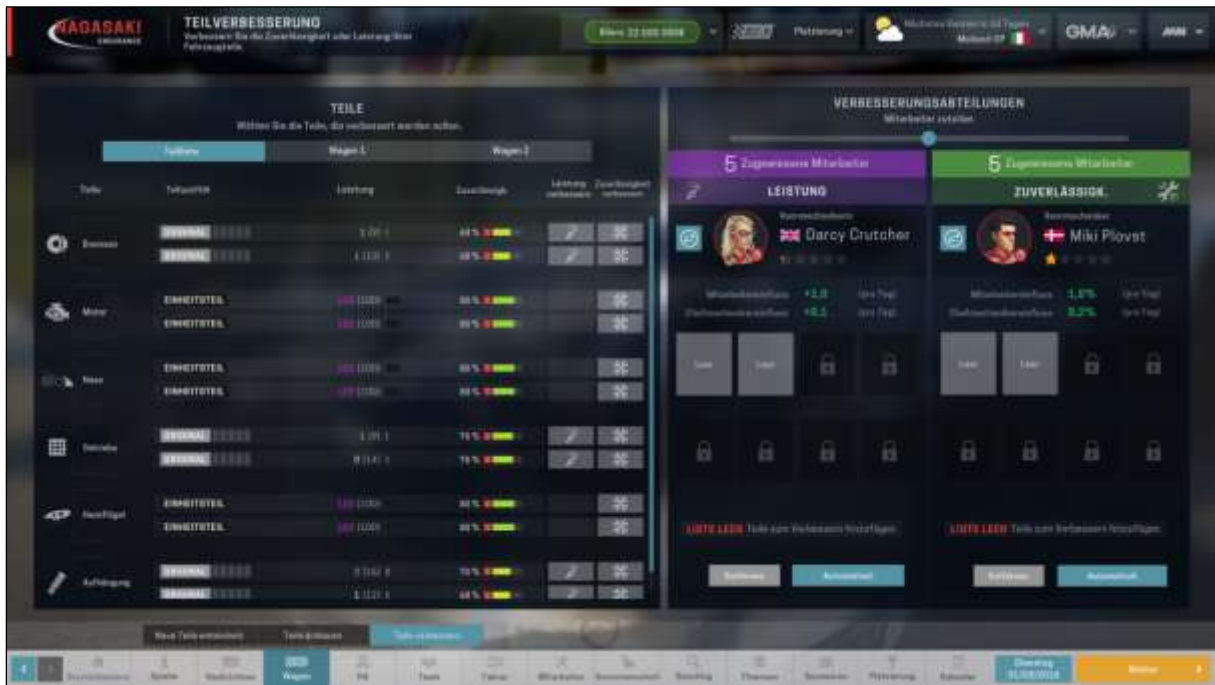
NAGASAKI ENDURANCE

TEILVERBESSERUNG
Verbessert Sie die Zuverlässigkeit oder Leistung Ihrer Fahrzeugteile.

Bilanz: 22.000.000$

Platzierung

Mehrere Rennen in 34 Tagen
Monza GP

GMA

TEILE
Wählen Sie die Teile, die verbessert werden sollen.

Teilliste | Wagen 1 | Wagen 2

Teile | Teilqualität | Leistung | Zuverlässigk. | Leistung verbessern | Zuverlässigkeit verbessern

Bremsen
ORIGINAL
ORIGINAL

Motor
EINHEITSTEIL
EINHEITSTEIL

Nase
EINHEITSTEIL
EINHEITSTEIL

Getriebe
ORIGINAL
ORIGINAL

Heckflügel
EINHEITSTEIL
EINHEITSTEIL

Aufhängung
ORIGINAL
ORIGINAL

VERBESSERUNGSABTEILUNGEN
Mitarbeiter zuteilen

5 Zugewiesene Mitarbeiter
LEISTUNG
Darcy Crutcher
+1,0
+0,1
(pro Tag)
(pro Tag)
Leer
Leer
LISTE LEER Teile zum Verbessern hinzufügen
Entfernen
Automatisch

5 Zugewiesene Mitarbeiter
ZUVERLÄSSIGK.
Miki Plovst
1,6%
0,2%
(pro Tag)
(pro Tag)
Leer
Leer
LISTE LEER Teile zum Verbessern hinzufügen
Entfernen
Automatisch

Neue Teile entwickelt | Teileübersicht | Teile verbessern

Wagen | Team | Fahrer | Mitarbeiter | Finanzen | Platzierung | Kalender

Dienstag
Weiter